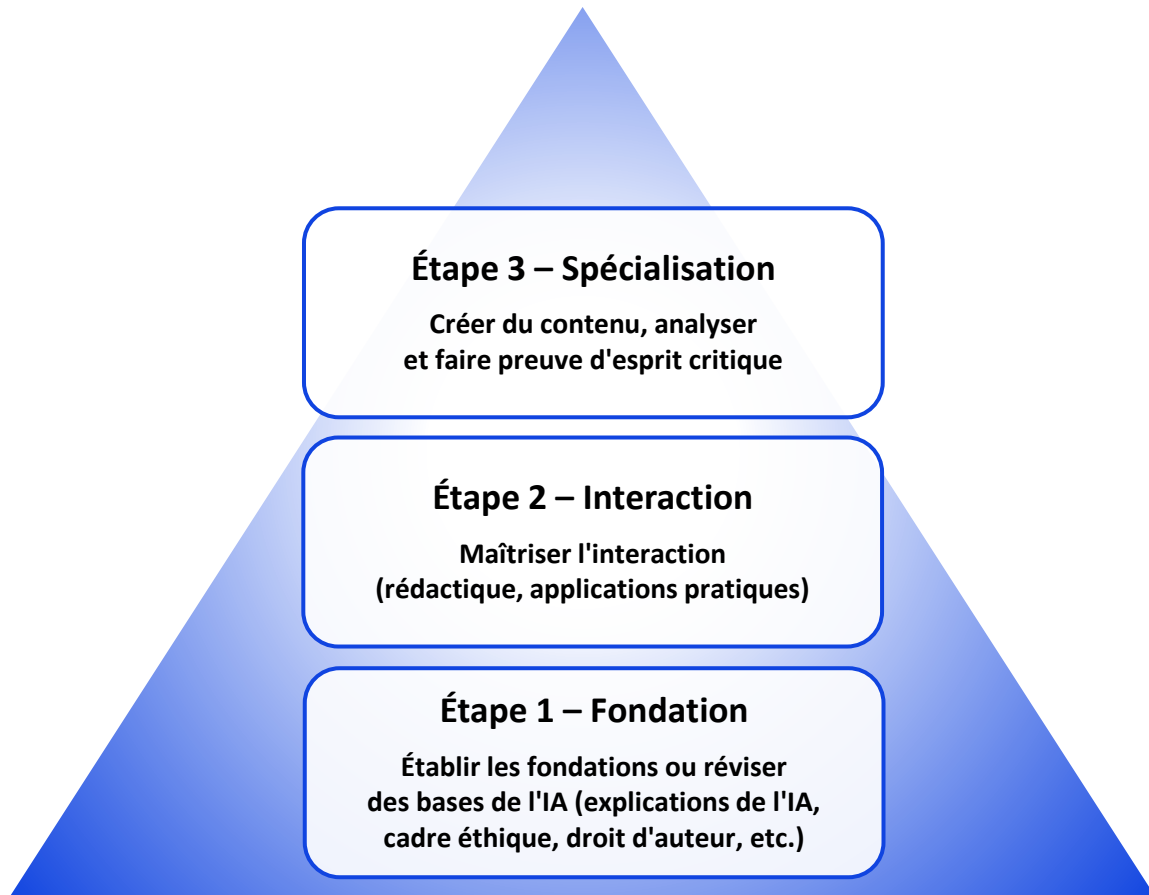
Étape 3 – Spécialisation

Créer du contenu, analyser et faire preuve d'esprit critique

Étape 2 – Interaction

Maîtriser l'interaction (rédactique, applications pratiques)

Étape 1 – Fondation

Établir les fondations ou réviser des bases de l'IA (explications de l'IA, cadre éthique, droit d'auteur, etc.)